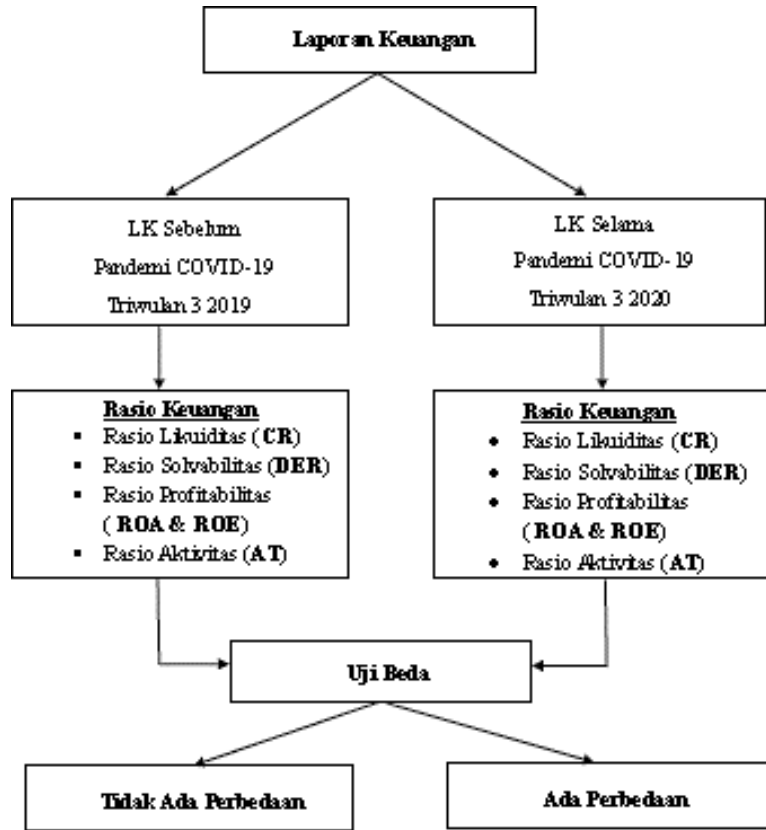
Laporan Keuangan

LK Sebelum
Pandemi COVID-19
Triwulan 3 2019

LK Selama
Pandemi COVID-19
Triwulan 3 2020

Rasio Keuangan
▪ Rasio Likuiditas (CR)
▪ Rasio Solvabilitas (DER)
▪ Rasio Profitabilitas (ROA & ROE)
▪ Rasio Aktivitas (AT)

Rasio Keuangan
• Rasio Likuiditas (CR)
• Rasio Solvabilitas (DER)
• Rasio Profitabilitas (ROA & ROE)
• Rasio Aktivitas (AT)

Uji Beda

Tidak Ada Perbedaan

Ada Perbedaan